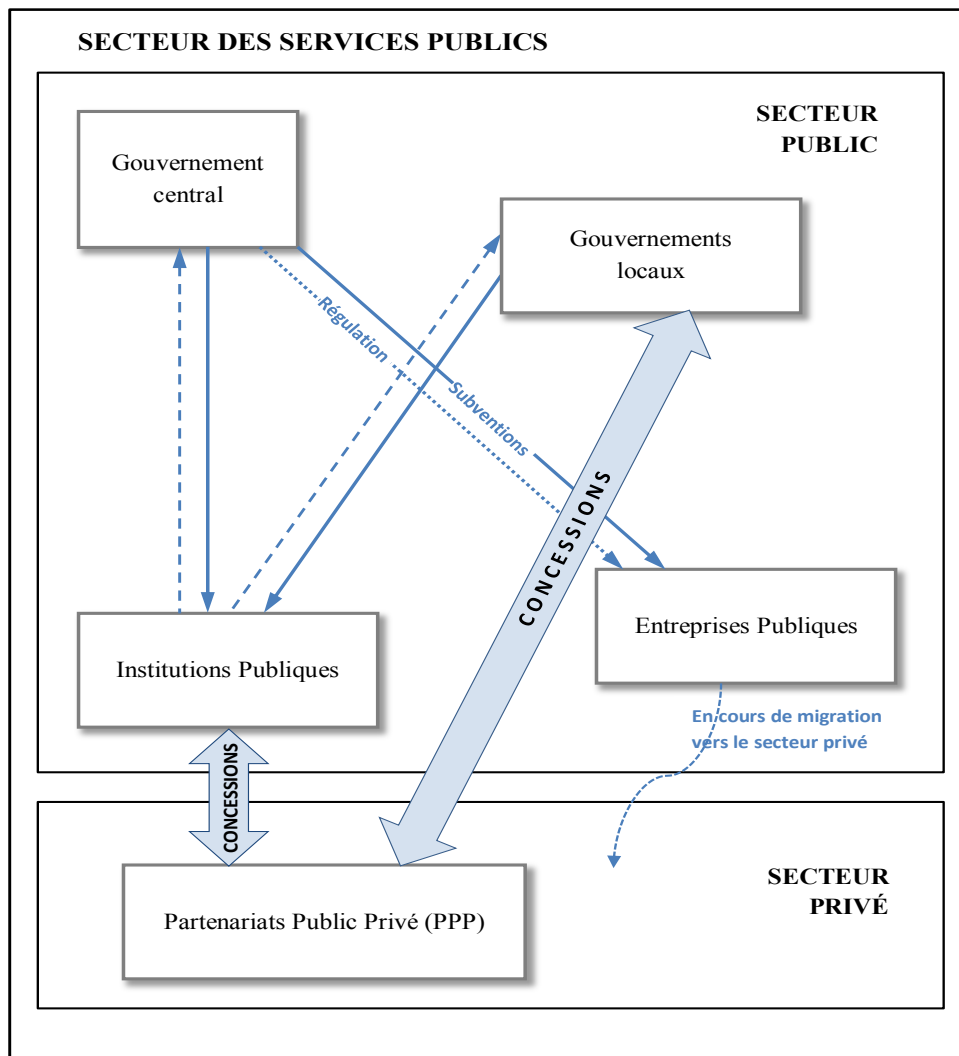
SECTEUR DES SERVICES PUBLICS

SECTEUR PUBLIC

Gouvernement central

Gouvernements locaux

Régulation

Subventions

CONCESSIONS

Entreprises Publiques

Institutions Publiques

En cours de migration vers le secteur privé

CONCESSIONS

SECTEUR PRIVÉ

Partenariats Public Privé (PPP)